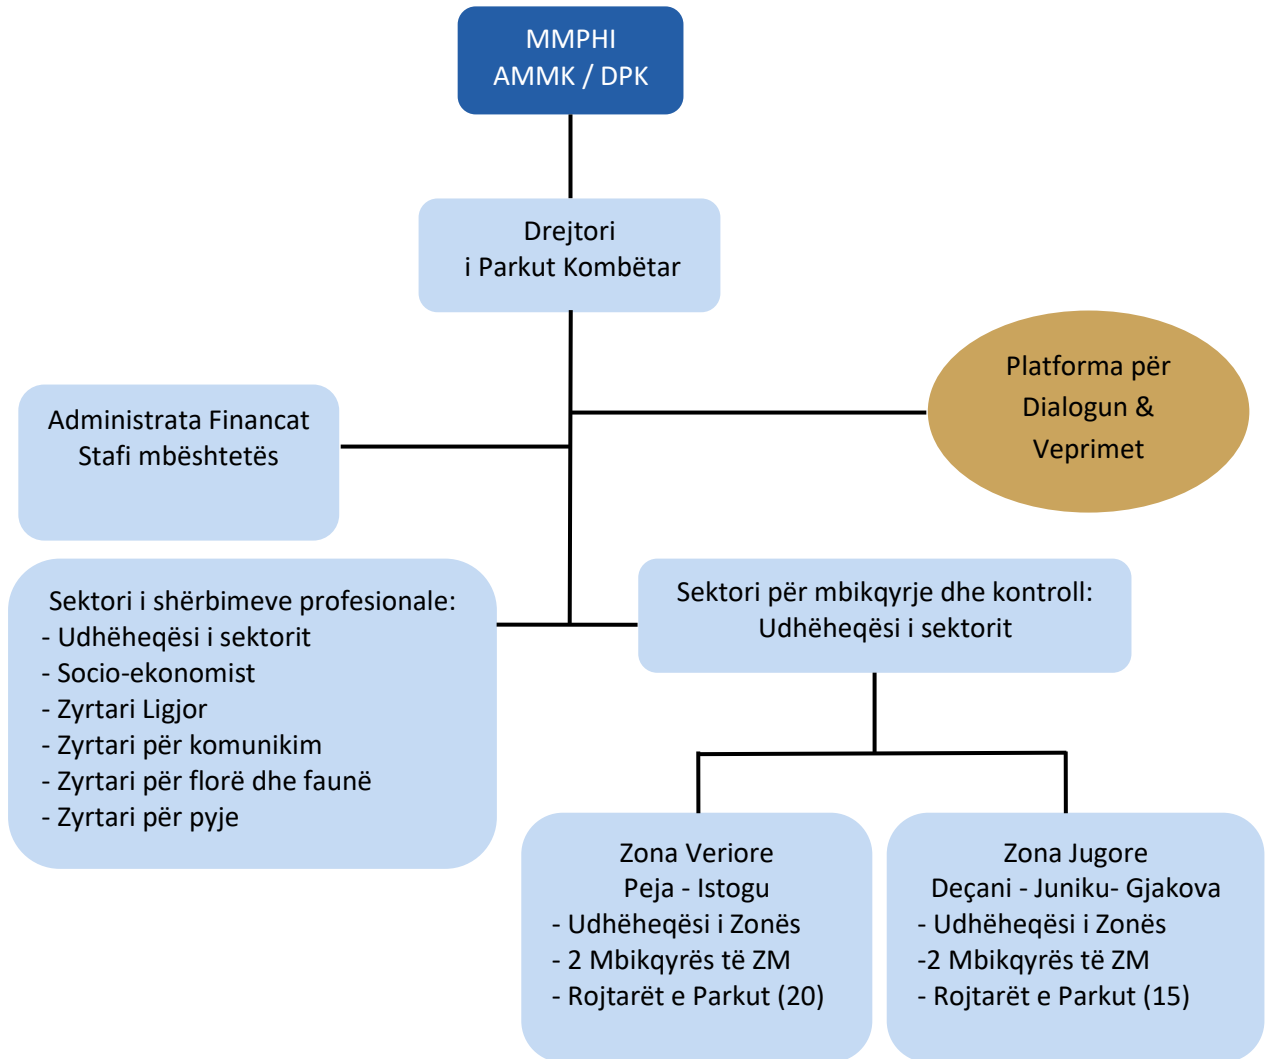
MMPHI
AMMK / DPK

Drejtori
i Parkut Kombëtar

Platforma për
Dialogun &
Veprimet

Administrata Financat
Stafi mbështetës

Sektori i shërbimeve profesionale:
- Udhëheqësi i sektorit
- Socio-ekonomist
- Zyrtari Ligjor
- Zyrtari për komunikim
- Zyrtari për florë dhe faunë
- Zyrtari për pyje

Sektori për mbikqyrje dhe kontroll:
Udhëheqësi i sektorit

Zona Veriore
Peja - Istogu
- Udhëheqësi i Zonës
- 2 Mbikqyrës të ZM
- Rojtarët e Parkut (20)

Zona Jugore
Deçani - Juniku- Gjakova
- Udhëheqësi i Zonës
-2 Mbikqyrës të ZM
- Rojtarët e Parkut (15)